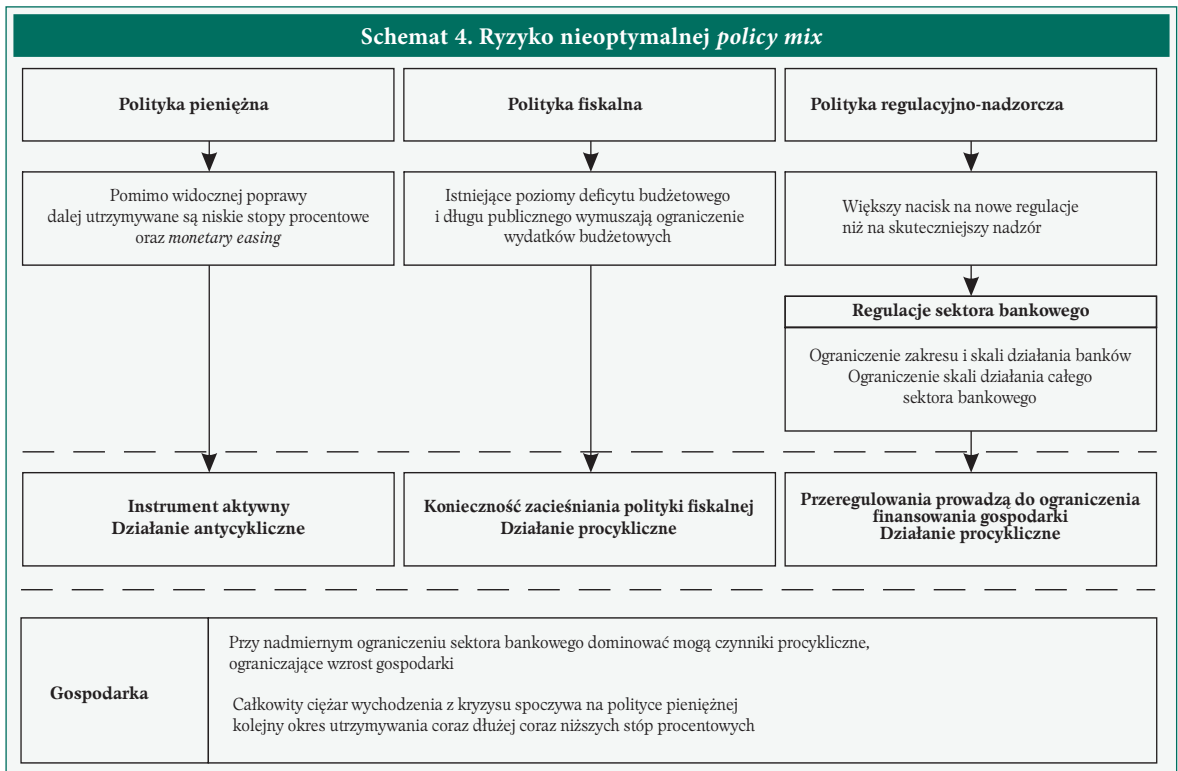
Schemat 4. Ryzyko nieoptymalnej *policy mix*

Polityka pieniężna

Polityka fiskalna

Polityka regulacyjno-nadzorcza

Pomimo widocznej poprawy dalej utrzymywane są niskie stopy procentowe oraz *monetary easing*

Istniejące poziomy deficytu budżetowego i długu publicznego wymuszają ograniczenie wydatków budżetowych

Większy nacisk na nowe regulacje niż na skuteczniejszy nadzór

Regulacje sektora bankowego

Ograniczenie zakresu i skali działania banków
Ograniczenie skali działania całego sektora bankowego

Instrument aktywny
Działanie antycykliczne

Konieczność zacieśniania polityki fiskalnej
Działanie procykliczne

Przeregulowania prowadzą do ograniczenia finansowania gospodarki
Działanie procykliczne

Gospodarka

Przy nadmiernym ograniczeniu sektora bankowego dominować mogą czynniki procykliczne, ograniczające wzrost gospodarki

Całkowity ciężar wychodzenia z kryzysu spoczywa na polityce pieniężnej kolejny okres utrzymywania coraz dłużej coraz niższych stóp procentowych